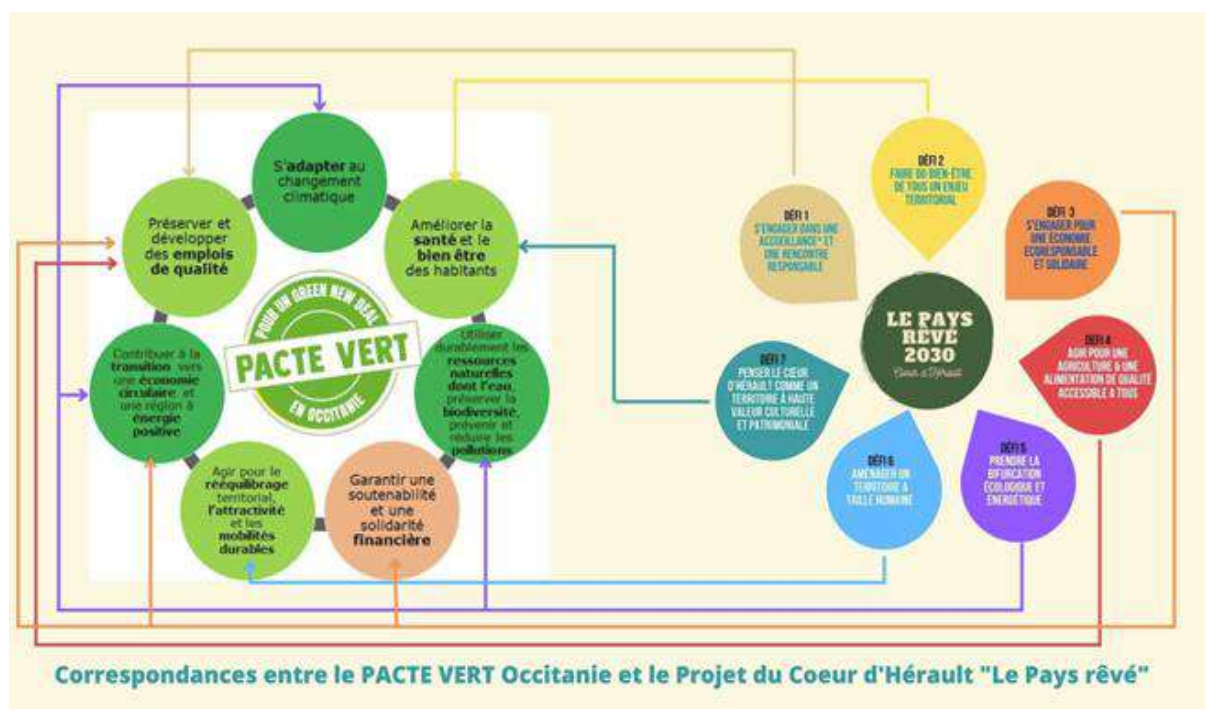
S'adapter au changement climatique

Préserver et développer des emplois de qualité

Améliorer la santé et le bien être des habitants

POUR UN GREEN NEW DEAL
PACTE VERT
EN OCCITANIE

Contribuer à la transition vers une économie circulaire, et une région à énergie positive

Utiliser durablement les ressources naturelles dont l'eau, préserver la biodiversité, prévenir et réduire les pollutions

Agir pour le rééquilibrage territorial, l'attractivité et les mobilités durables

Garantir une soutenabilité et une solidarité financière

DÉFI 1
S'ENGAGER DANS UNE ACCUEILLANCE* ET UNE RENCONTRE RESPONSABLE

DÉFI 2
FAIRE DU BIEN-ÊTRE DE TOUS UN ENJEU TERRITORIAL

DÉFI 3
S'ENGAGER POUR UNE ÉCONOMIE ÉCORESPONSABLE ET SOLIDAIRE

LE PAYS RÊVÉ 2030
Coeur d'Hérault

DÉFI 4
AGIR POUR UNE AGRICULTURE & UNE ALIMENTATION DE QUALITÉ ACCESSIBLE À TOUS

DÉFI 5
PRENDRE LA BIFURCATION ÉCOLOGIQUE ET ÉNERGÉTIQUE

DÉFI 6
AMÉNAGER UN TERRITOIRE À TAILLE HUMAINE

DÉFI 7
PENSER LE CŒUR D'HÉRAULT COMME UN TERRITOIRE À HAUTE VALEUR CULTURELLE ET PATRIMONIALE

Correspondances entre le PACTE VERT Occitanie et le Projet du Coeur d'Hérault "Le Pays rêvé"